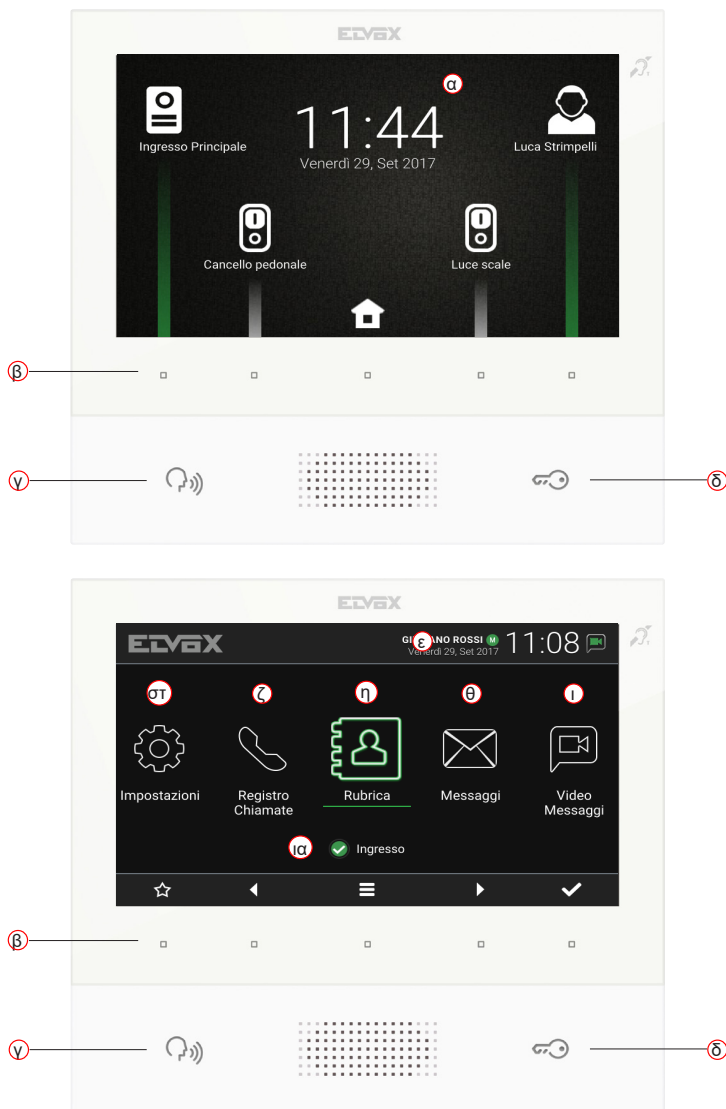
ELVOX

α

Ingresso Principale

11:44

Venerdì 29, Set 2017

Luca Strimpelli

Cancello pedonale

Luce scale

β

γ

δ

ELVOX

ELVOX

GI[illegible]ANO ROSSI M

ε

Venerdì 29, Set 2017

11:08

στ

ζ

η

θ

ι

Impostazioni

Registro Chiamate

Rubrica

Messaggi

Video Messaggi

ια

Ingresso

β

γ

δ